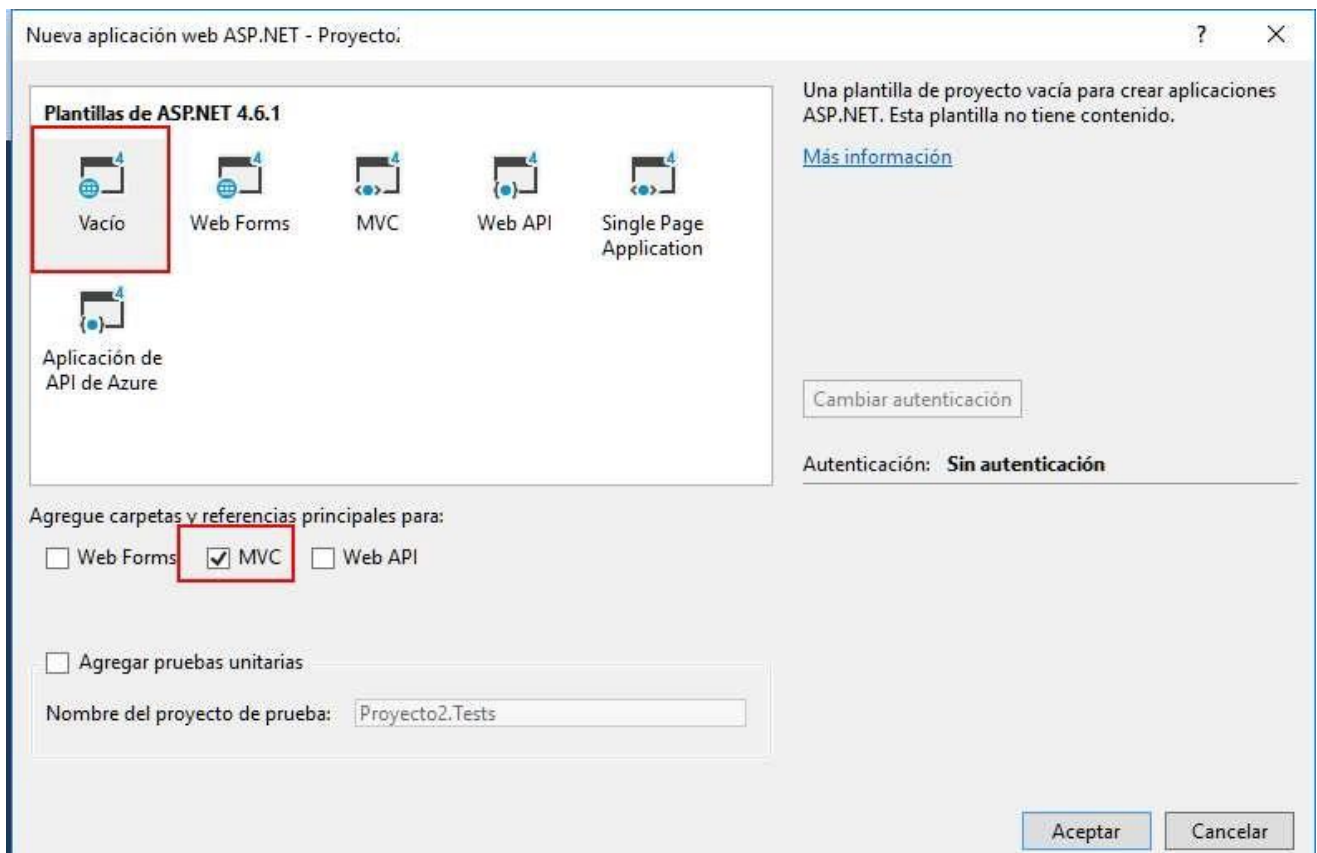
Nueva aplicación web ASP.NET - Proyecto2

?

×

Plantillas de ASP.NET 4.6.1

Vacío

Web Forms

MVC

Web API

Single Page Application

Aplicación de API de Azure

Una plantilla de proyecto vacía para crear aplicaciones ASP.NET. Esta plantilla no tiene contenido.

Más información

Cambiar autenticación

Autenticación: **Sin autenticación**

Agregue carpetas y referencias principales para:

Web Forms

MVC

Web API

Agregar pruebas unitarias

Nombre del proyecto de prueba: Proyecto2.Tests

Aceptar

Cancelar